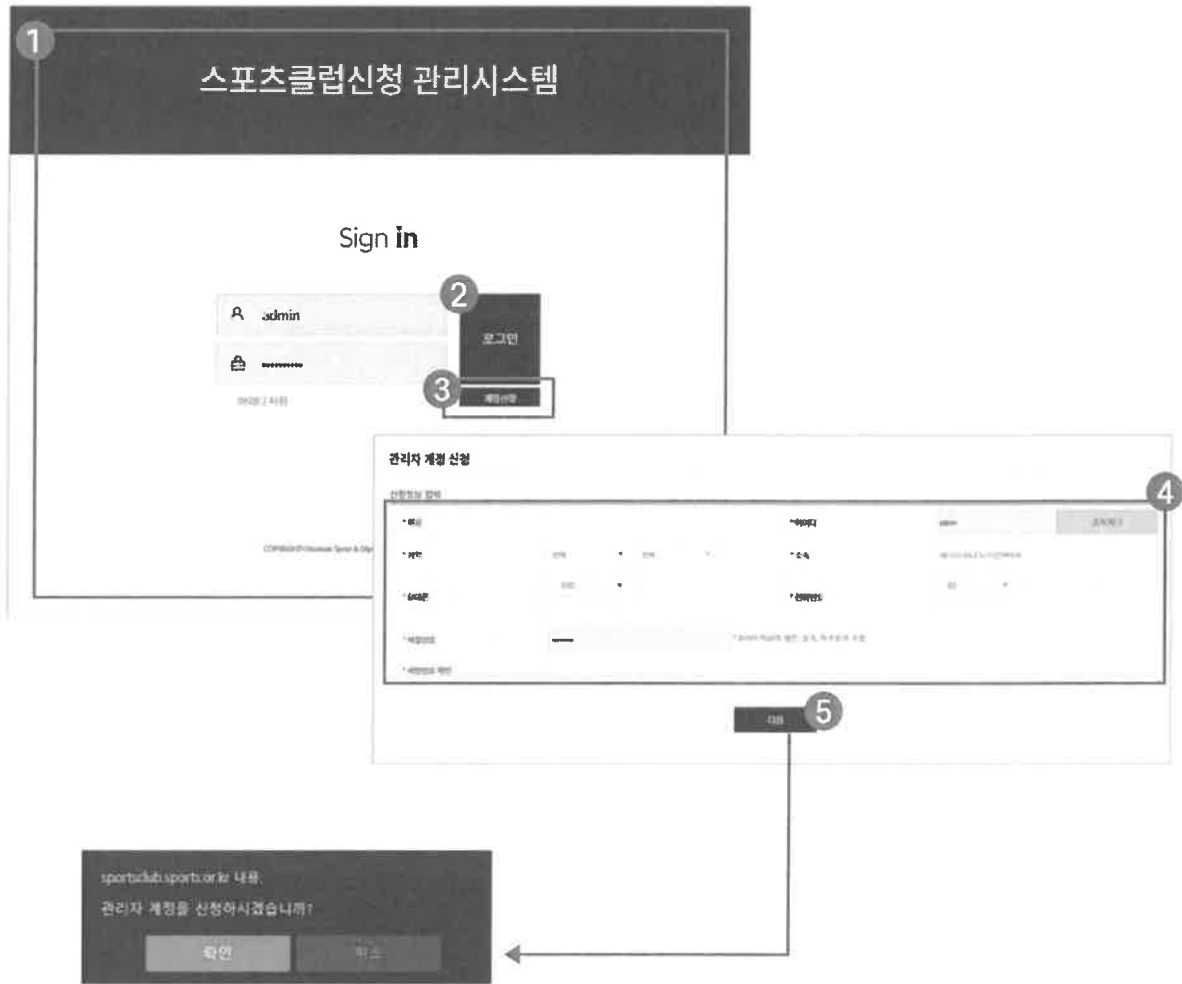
1

스포츠클럽신청 관리시스템

Sign in

admin

••••••••••

2

로그인

3

계정신청

아이디 / 비번

관리자 계정 신청

신청정보 입력

4

* 이름

* 아이디

admin

중복체크

* 지역

* 소속

* 담당분

* 연락번호

* 비밀번호

••••••••

* 비밀번호 확인

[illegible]

COPYRIGHT© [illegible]

다음

5

sportsclub.sports.or.kr 내용:

관리자 계정을 신청하시겠습니까?

확인

취소